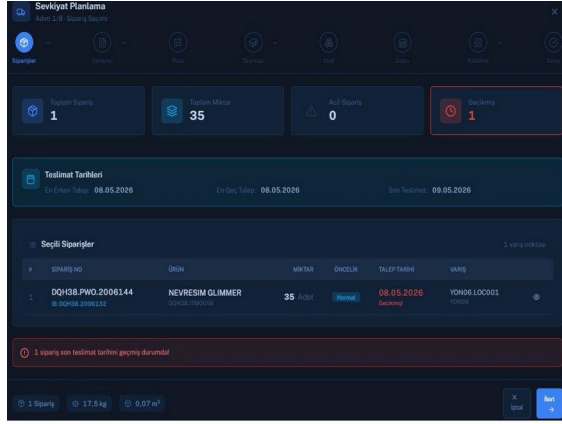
Sevkiyat Planlama
Adım 1/8 · Sipariş Seçimi

Siparişler · Detaylar · Mod · Ekipman · Stok · Ödeme · Yükleme · Onay

Toplam Sipariş
1

Toplam Miktar
35

Acil Sipariş
0

Gecikmiş
1

Teslimat Tarihleri
En Erken Talep: 08.05.2026 En Geç Talep: 08.05.2026 Son Teslimat: 09.05.2026

Seçili Siparişler
1 varış noktası

| # | SİPARİŞ NO | ÜRÜN | MİKTAR | ÖNCELİK | TALEP TARİHİ | VARIŞ | |
|---|---|---|---|---|---|---|---|
| 1 | DQH38.PWO.2006144 ID: DQH38.2006132 | NEVRESIM GLIMMER DQH38.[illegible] | 35 Adet | Normal | 08.05.2026 Gecikmiş | YON06.LOC001 YON06 | |

1 sipariş son teslimat tarihini geçmiş durumda!

1 Sipariş 17.5 kg 0.07 m³

İptal
İleri